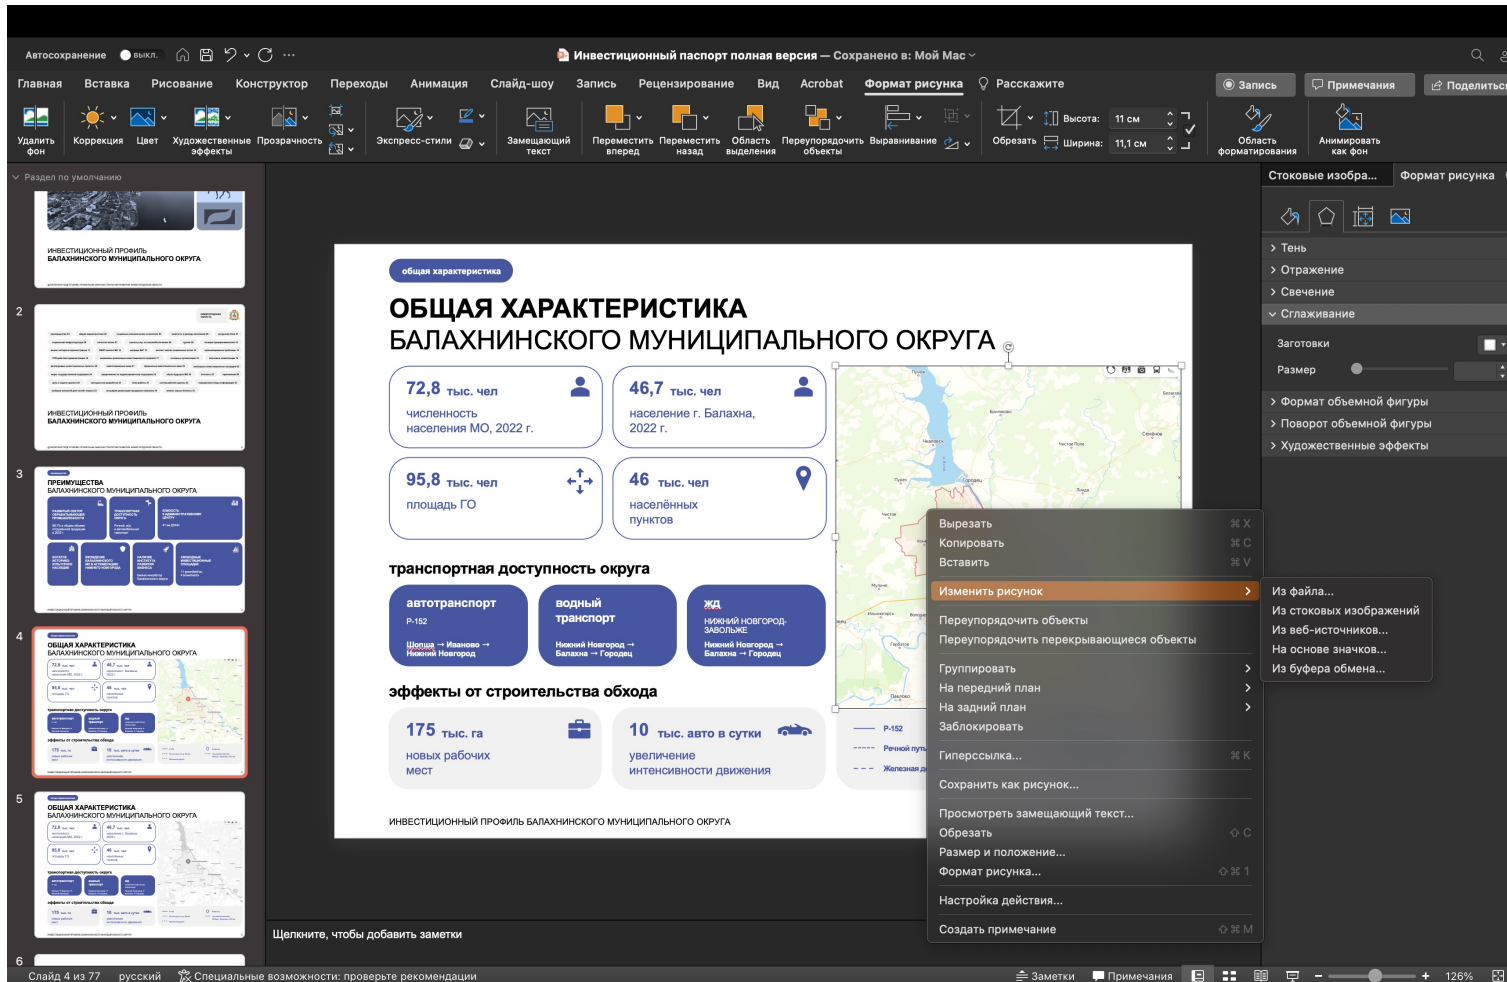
Автосохранение выкл.

Инвестиционный паспорт полная версия — Сохранено в: Мой Mac

Главная Вставка Рисование Конструктор Переходы Анимация Слайд-шоу Запись Рецензирование Вид Acrobat Формат рисунка Расскажите

Запись Примечания Поделиться

Удалить фон Коррекция Цвет Художественные эффекты Прозрачность Экспресс-стили Замещающий текст Переместить вперед Переместить назад Область выделения Переупорядочить объекты Выравнивание Обрезать Высота: 11 см Ширина: 11,1 см Область форматирования Анимировать как фон

Раздел по умолчанию

ИНВЕСТИЦИОННЫЙ ПРОФИЛЬ БАЛАХНИНСКОГО МУНИЦИПАЛЬНОГО ОКРУГА

2

ИНВЕСТИЦИОННЫЙ ПРОФИЛЬ БАЛАХНИНСКОГО МУНИЦИПАЛЬНОГО ОКРУГА

3

ПРЕИМУЩЕСТВА БАЛАХНИНСКОГО МУНИЦИПАЛЬНОГО ОКРУГА

4

ОБЩАЯ ХАРАКТЕРИСТИКА БАЛАХНИНСКОГО МУНИЦИПАЛЬНОГО ОКРУГА

5

ОБЩАЯ ХАРАКТЕРИСТИКА БАЛАХНИНСКОГО МУНИЦИПАЛЬНОГО ОКРУГА

6

общая характеристика

ОБЩАЯ ХАРАКТЕРИСТИКА
БАЛАХНИНСКОГО МУНИЦИПАЛЬНОГО ОКРУГА

72,8 тыс. чел
численность населения МО, 2022 г.

46,7 тыс. чел
население г. Балахна, 2022 г.

95,8 тыс. чел
площадь ГО

46 тыс. чел
населённых пунктов

транспортная доступность округа

автотранспорт
Р-152
Шопша → Иваново → Нижний Новгород

водный транспорт
Нижний Новгород → Балахна → Городец

жд
НИЖНИЙ НОВГОРОД-ЗАВОЛЬЖЕ
Нижний Новгород → Балахна → Городец

эффекты от строительства обхода

175 тыс. га
новых рабочих мест

10 тыс. авто в сутки
увеличение интенсивности движения

Р-152
Речной путь
Железная д

ИНВЕСТИЦИОННЫЙ ПРОФИЛЬ БАЛАХНИНСКОГО МУНИЦИПАЛЬНОГО ОКРУГА

Вырезать ⌘X
Копировать ⌘C
Вставить ⌘V
Изменить рисунок
Переупорядочить объекты
Переупорядочить перекрывающиеся объекты
Группировать
На передний план
На задний план
Заблокировать
Гиперссылка... ⌘K
Сохранить как рисунок...
Просмотреть замещающий текст...
Обрезать
Размер и положение...
Формат рисунка... ⇧⌘1
Настройка действия...
Создать примечание ⇧⌘M

Из файла...
Из стоковых изображений
Из веб-источников...
На основе значков...
Из буфера обмена...

Стоковые изобра... Формат рисунка
Тень
Отражение
Свечение
Сглаживание
Заготовки
Размер
Формат объемной фигуры
Поворот объемной фигуры
Художественные эффекты

Щелкните, чтобы добавить заметки

Слайд 4 из 77 русский Специальные возможности: проверьте рекомендации Заметки Примечания 126%